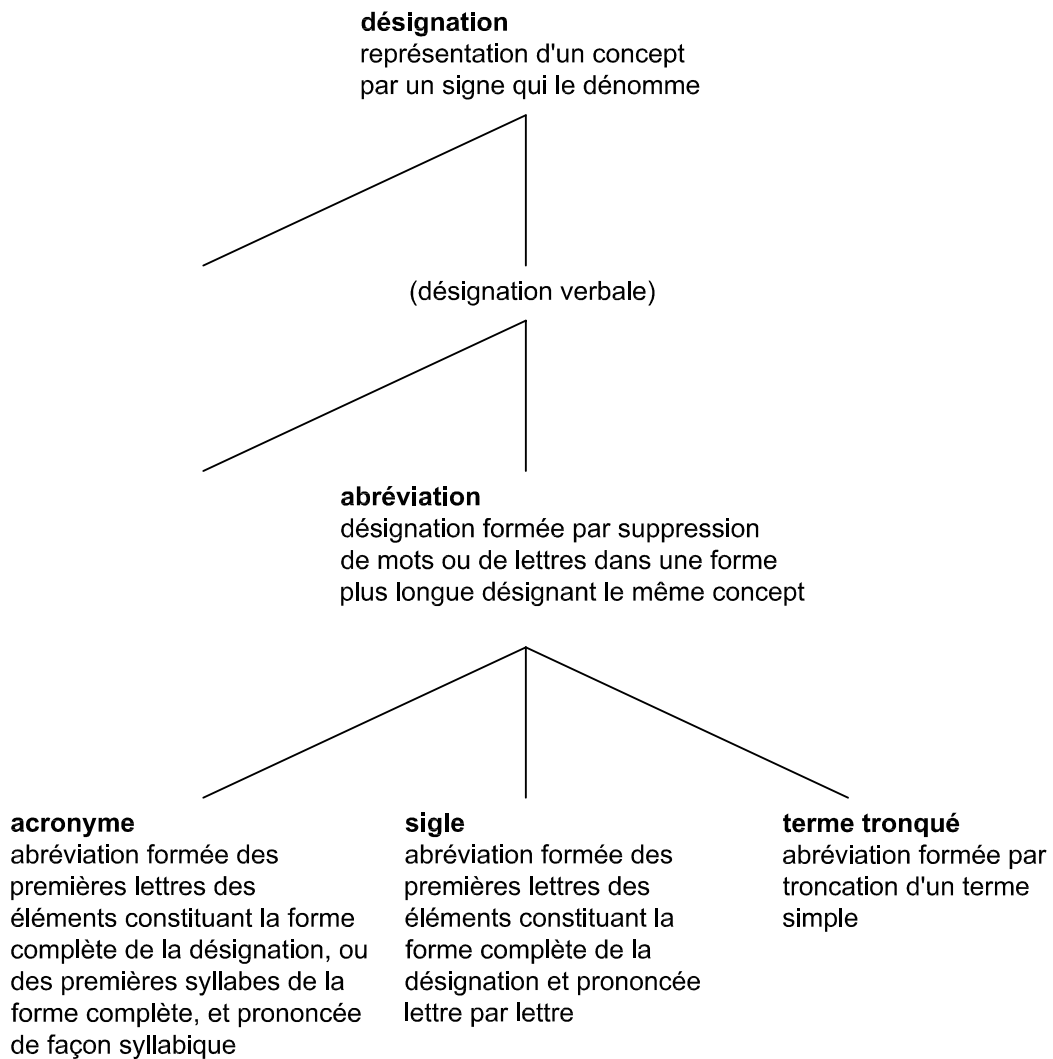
**désignation**
représentation d'un concept par un signe qui le dénomme

(désignation verbale)

**abréviation**
désignation formée par suppression de mots ou de lettres dans une forme plus longue désignant le même concept

**acronyme**
abréviation formée des premières lettres des éléments constituant la forme complète de la désignation, ou des premières syllabes de la forme complète, et prononcée de façon syllabique

**sigle**
abréviation formée des premières lettres des éléments constituant la forme complète de la désignation et prononcée lettre par lettre

**terme tronqué**
abréviation formée par troncation d'un terme simple